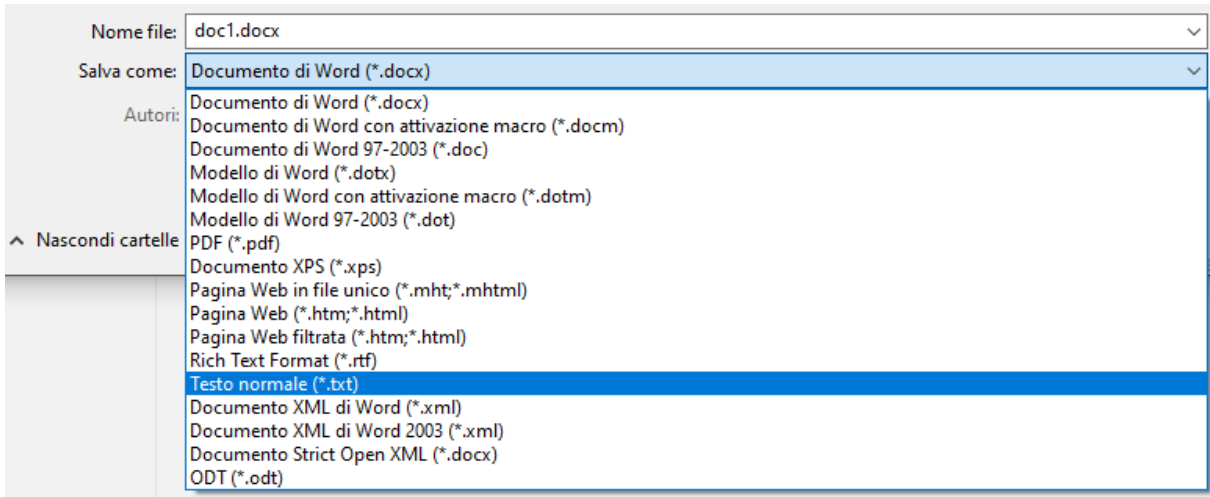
Nome file: doc1.docx

Salva come: Documento di Word (*.docx)

Autori:

Nascondi cartelle

Documento di Word (*.docx)
Documento di Word con attivazione macro (*.docm)
Documento di Word 97-2003 (*.doc)
Modello di Word (*.dotx)
Modello di Word con attivazione macro (*.dotm)
Modello di Word 97-2003 (*.dot)
PDF (*.pdf)
Documento XPS (*.xps)
Pagina Web in file unico (*.mht;*.mhtml)
Pagina Web (*.htm;*.html)
Pagina Web filtrata (*.htm;*.html)
Rich Text Format (*.rtf)
Testo normale (*.txt)
Documento XML di Word (*.xml)
Documento XML di Word 2003 (*.xml)
Documento Strict Open XML (*.docx)
ODT (*.odt)